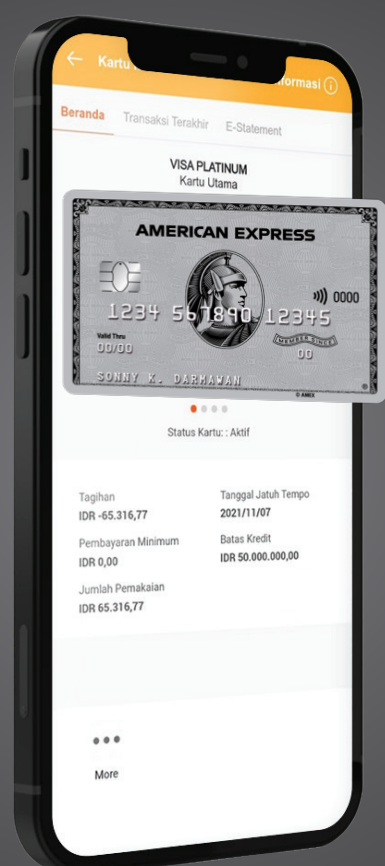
← Kartu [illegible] Informasi ⓘ

Beranda Transaksi Terakhir E-Statement

VISA PLATINUM
Kartu Utama

AMERICAN EXPRESS
1234 567890 12345
0000
Valid Thru
00/00
MEMBER SINCE
00
SONNY K. DARMAWAN
© AMEX

Status Kartu: : Aktif

Tagihan
IDR -65.316,77

Tanggal Jatuh Tempo
2021/11/07

Pembayaran Minimum
IDR 0,00

Batas Kredit
IDR 50.000.000,00

Jumlah Pemakaian
IDR 65.316,77

•••
More